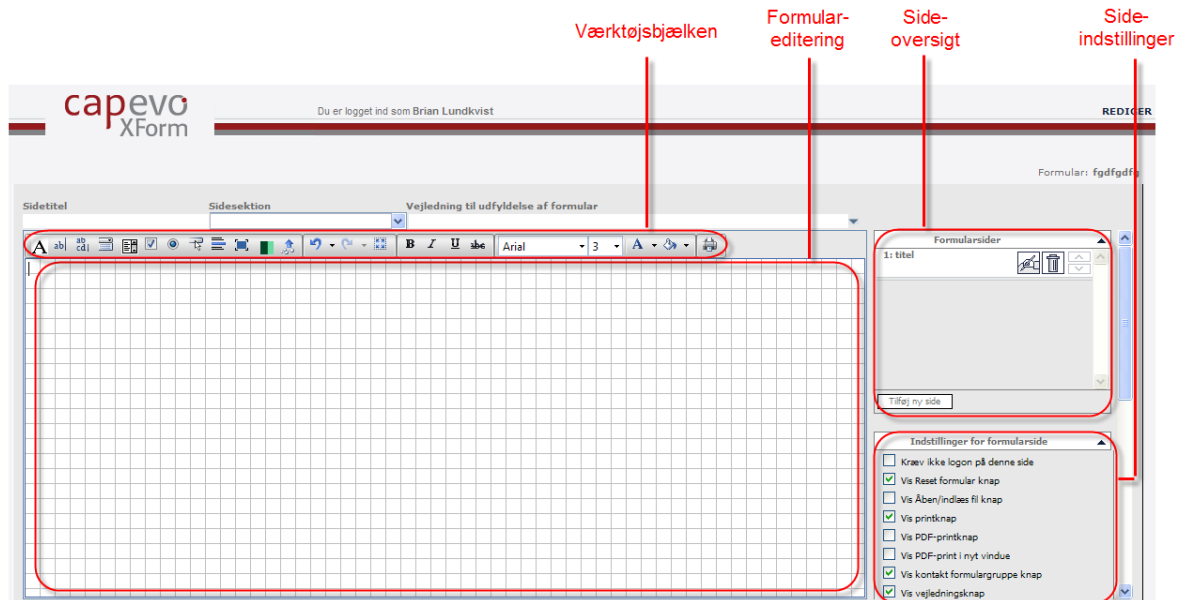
Værktøjsbjælken

Formular-editering

Side-oversigt

Side-indstillinger

capevo XForm

Du er logget ind som Brian Lundkvist

REDIGER

Formular: fgdfgdfg

Sidetitel

Sidesektion

Vejledning til udfyldelse af formular

Arial

3

Formularsider

1: titel

Tilføj ny side

Indstillinger for formularside

Kræv ikke logon på denne side

Vis Reset formular knap

Vis Åben/indlæs fil knap

Vis printknap

Vis PDF-printknap

Vis PDF-print i nyt vindue

Vis kontakt formulargruppe knap

Vis vejledningsknap